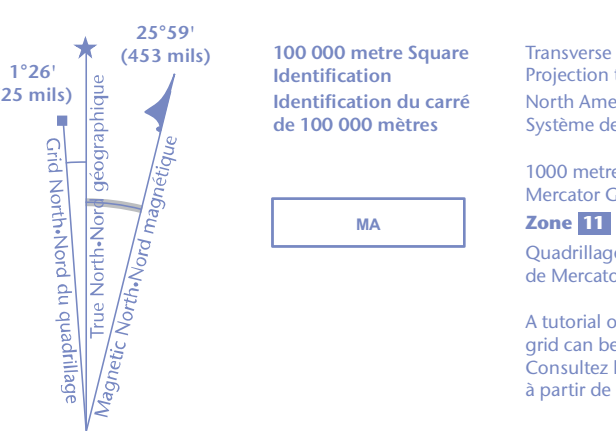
1°26'
25 mils)

25°59'
(453 mils)

Grid North•Nord du quadrillage

True North•Nord géographique

Magnetic North•Nord magnétique

100 000 metre Square Identification

Identification du carré de 100 000 mètres

MA

Transverse
Projection t

North Ame
Système de

1000 metre
Mercator C

Zone 11

Quadrillage
de Mercato

A tutorial o
grid can be
Consultez l
à partir de